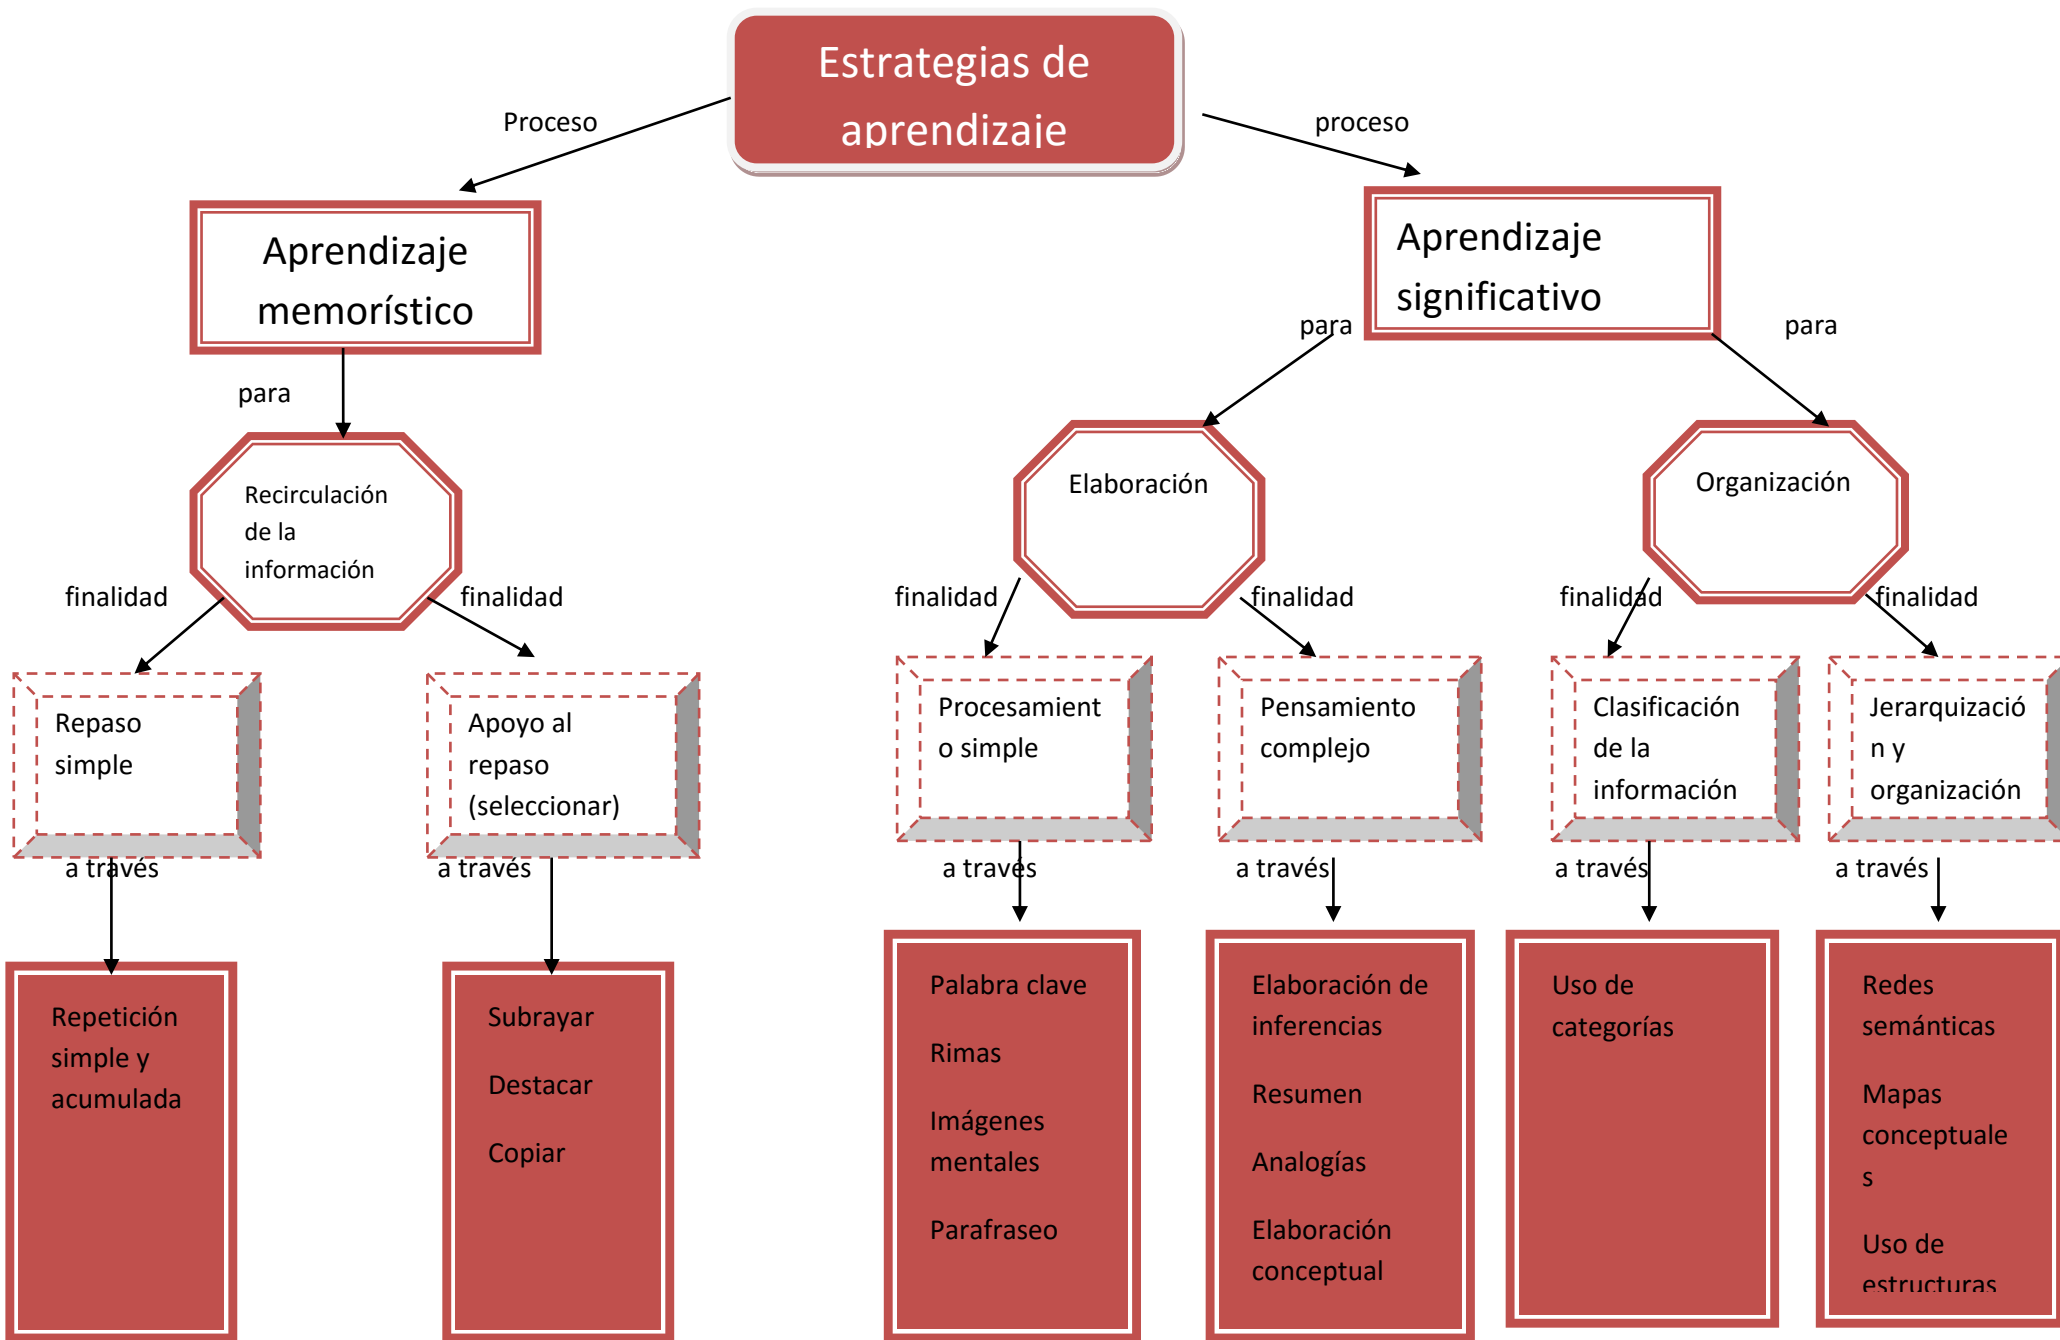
Estrategias de aprendizaje

Proceso

proceso

Aprendizaje memorístico

Aprendizaje significativo

para

para

para

Recirculación de la información

Elaboración

Organización

finalidad

finalidad

finalidad

finalidad

finalidad

finalidad

Repaso simple

Apoyo al repaso (seleccionar)

Procesamient o simple

Pensamiento complejo

Clasificación de la información

Jerarquizació n y organización

a través

a través

a través

a través

a través

a través

Repetición simple y acumulada

Subrayar

Destacar

Copiar

Palabra clave

Rimas

Imágenes mentales

Parafraseo

Elaboración de inferencias

Resumen

Analogías

Elaboración conceptual

Uso de categorías

Redes semánticas

Mapas conceptuale s

Uso de estructuras